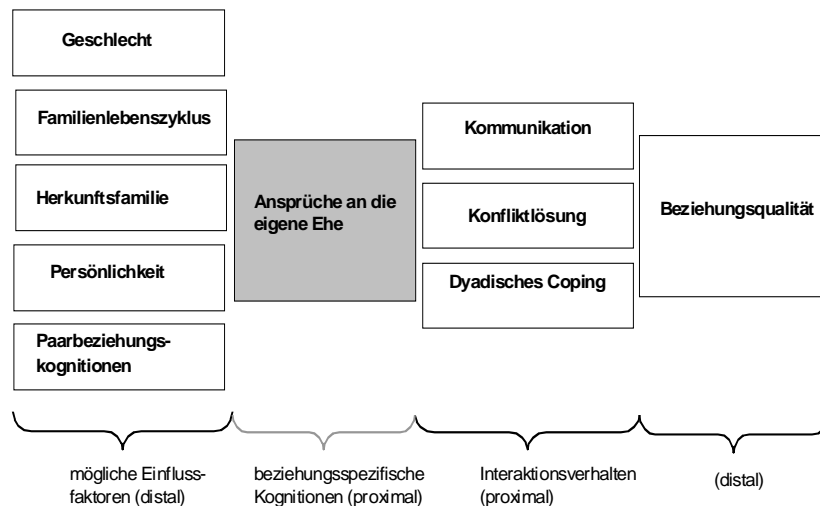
Geschlecht

Familienlebenszyklus

Herkunftsfamilie

Persönlichkeit

Paarbeziehungskognitionen

Ansprüche an die eigene Ehe

Kommunikation

Konfliktlösung

Dyadisches Coping

Beziehungsqualität

mögliche Einflussfaktoren (distal)

beziehungsspezifische Kognitionen (proximal)

Interaktionsverhalten (proximal)

(distal)